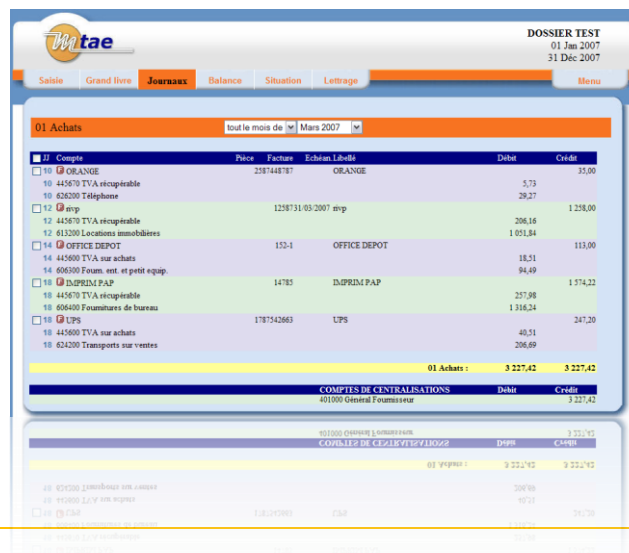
Mtae

DOSSIER TEST
01 Jan 2007
31 Déc 2007

Saisie | Grand livre | Journaux | Balance | Situation | Lettrage | Menu

01 Achats

tout le mois de | Mars 2007

| JJ | Compte | Pièce | Facture | Echéan. | Libellé | Débit | Crédit |
|---|---|---|---|---|---|---|---|
| 10 | ORANGE | | 2587448787 | | ORANGE | | 35,00 |
| 10 | 445670 TVA récupérable | | | | | 5,73 | |
| 10 | 626200 Téléphone | | | | | 29,27 | |
| 12 | rivp | | 1258731 | 01/03/2007 | rivp | | 1 258,00 |
| 12 | 445670 TVA récupérable | | | | | 206,16 | |
| 12 | 613200 Locations immobilières | | | | | 1 051,84 | |
| 14 | OFFICE DEPOT | | 152-1 | | OFFICE DEPOT | | 113,00 |
| 14 | 445600 TVA sur achats | | | | | 18,51 | |
| 14 | 606300 Fourn. ent. et petit equip. | | | | | 94,49 | |
| 18 | IMPRIM PAP | | 14785 | | IMPRIM PAP | | 1 574,22 |
| 18 | 445670 TVA récupérable | | | | | 257,98 | |
| 18 | 606400 Fournitures de bureau | | | | | 1 316,24 | |
| 18 | UPS | | 1787542663 | | UPS | | 247,20 |
| 18 | 445600 TVA sur achats | | | | | 40,51 | |
| 18 | 624200 Transports sur ventes | | | | | 206,69 | |

01 Achats : 3 227,42 3 227,42

| COMPTES DE CENTRALISATIONS | Débit | Crédit |
|---|---|---|
| 401000 Général Fournisseur | | 3 227,42 |